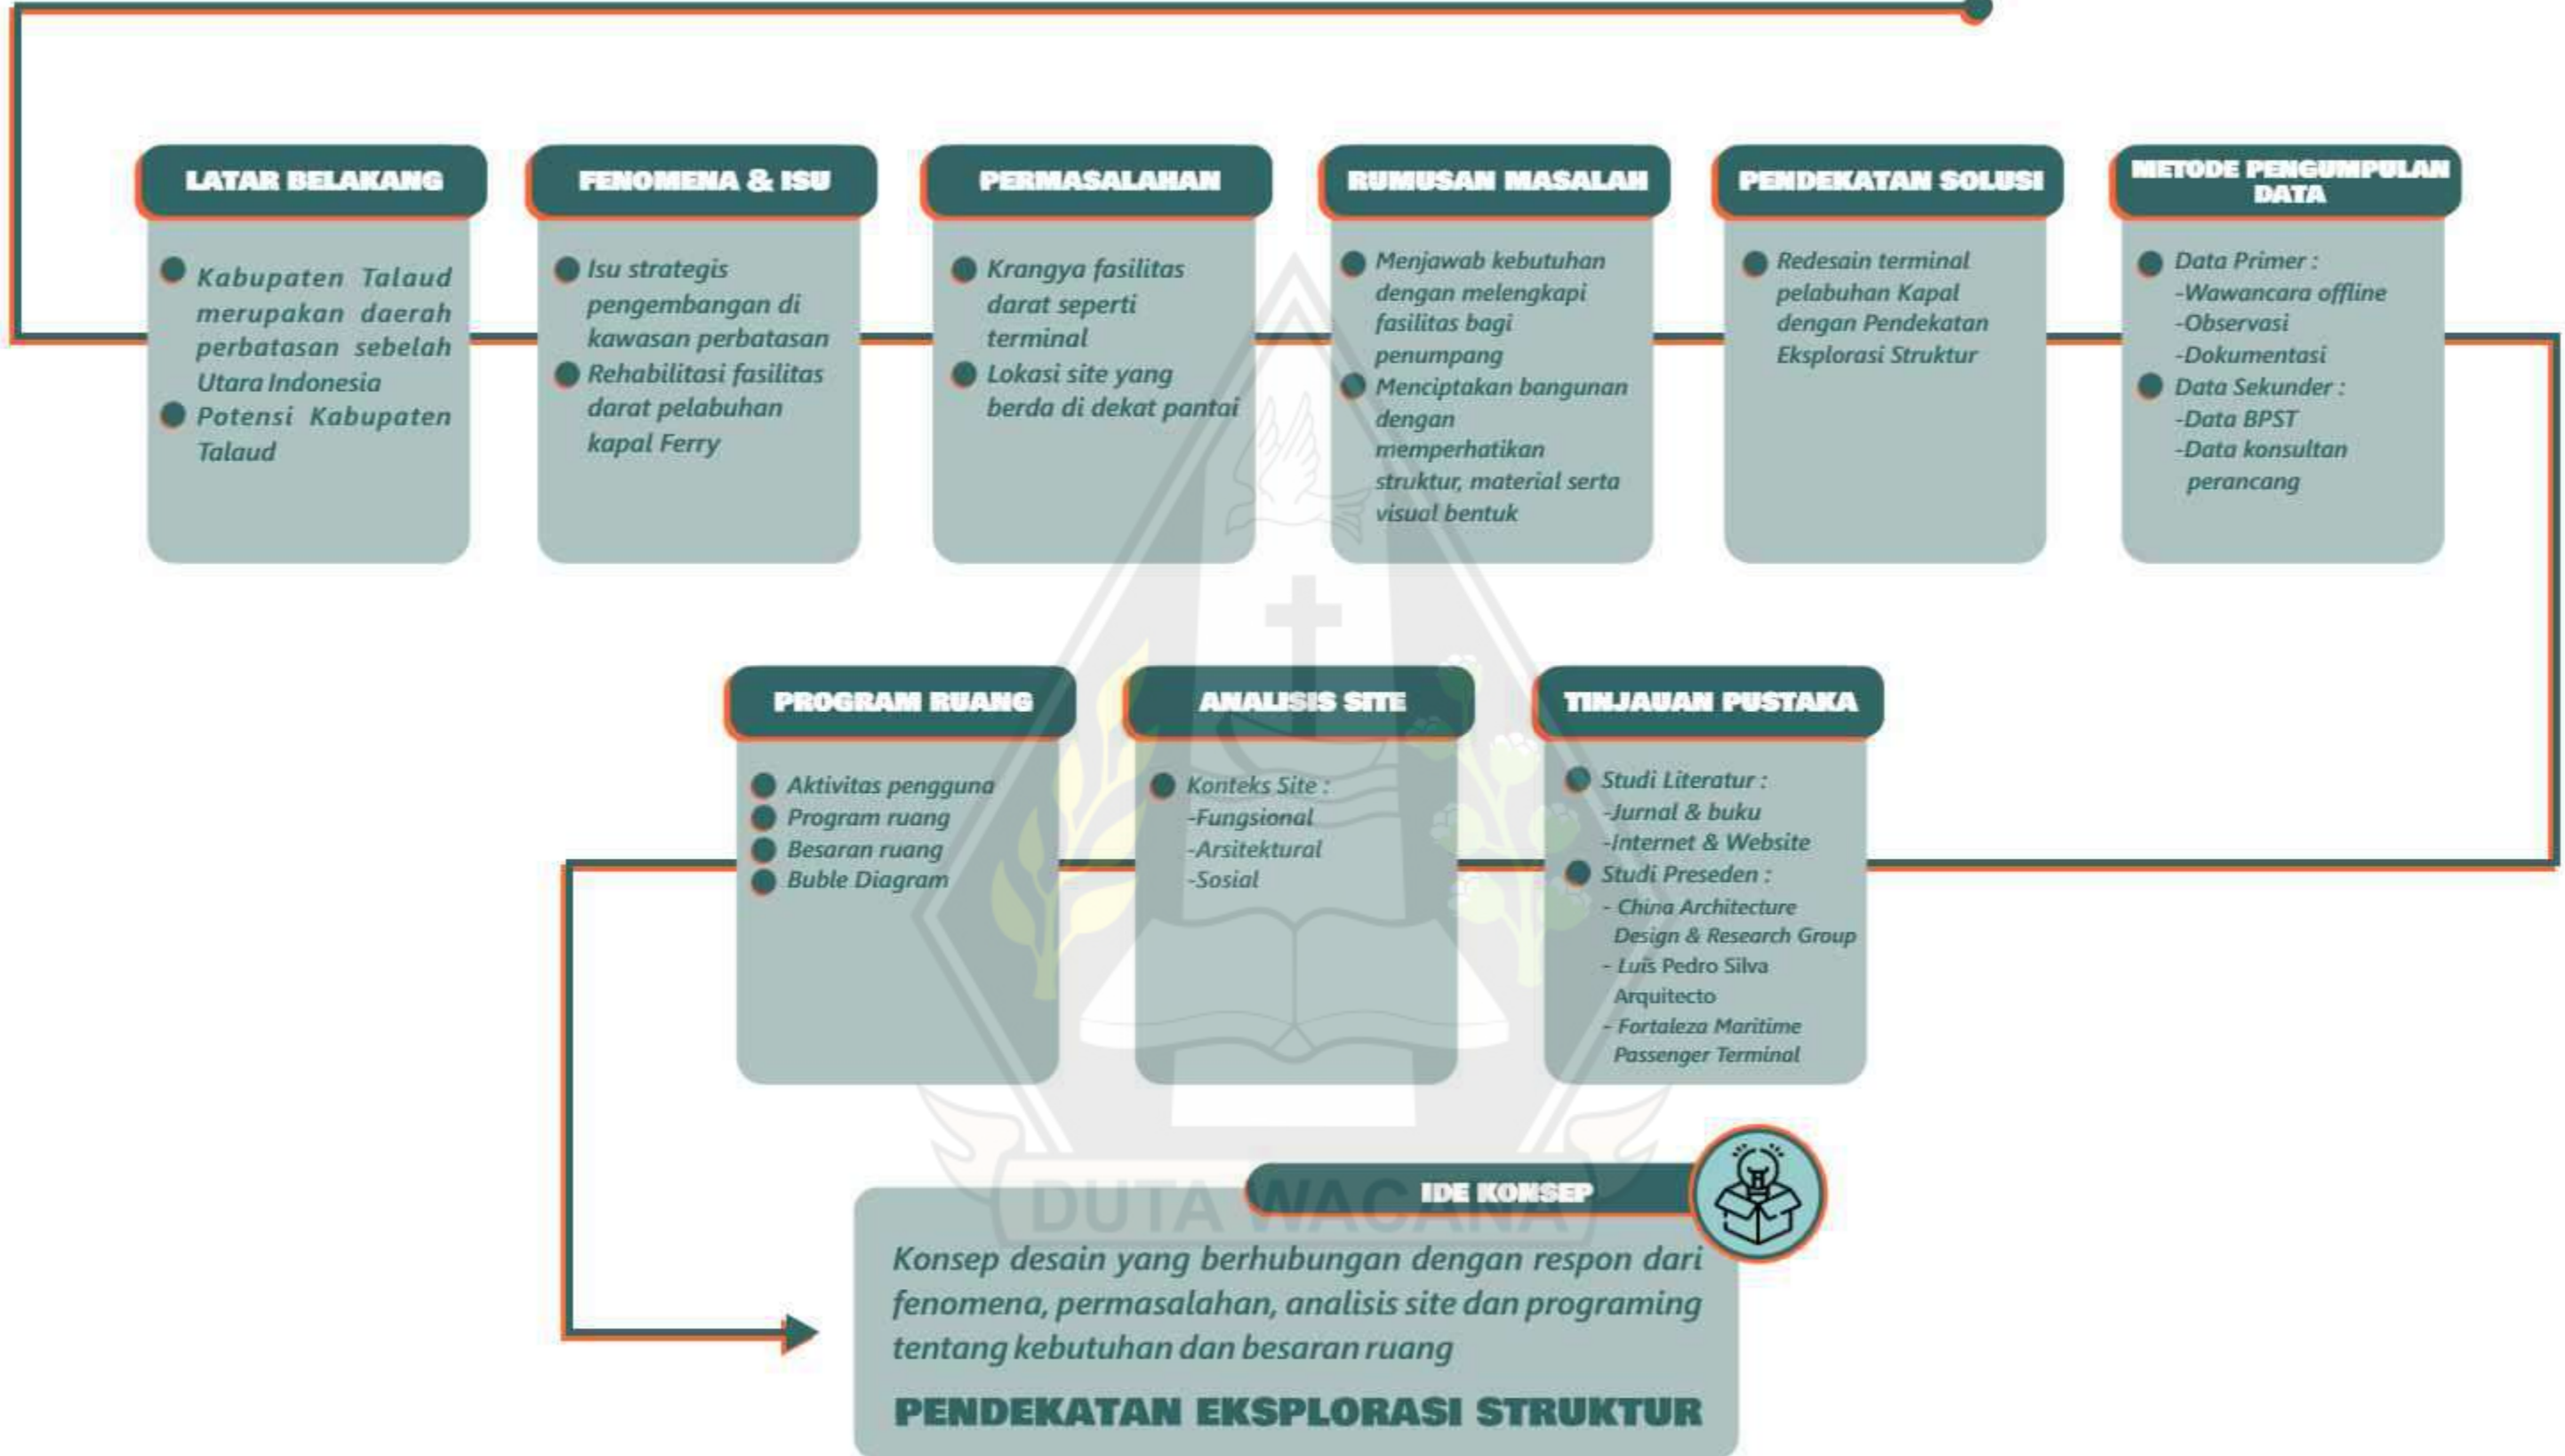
LATAR BELAKANG

Kabupaten Talaud merupakan daerah perbatasan sebelah Utara Indonesia

Potensi Kabupaten Talaud

FENOMENA & ISU

Isu strategis pengembangan di kawasan perbatasan

Rehabilitasi fasilitas darat pelabuhan kapal Ferry

PERMASALAHAN

Krangya fasilitas darat seperti terminal

Lokasi site yang berda di dekat pantai

RUMUSAN MASALAH

Menjawab kebutuhan dengan melengkapi fasilitas bagi penumpang

Menciptakan bangunan dengan memperhatikan struktur, material serta visual bentuk

PENDEKATAN SOLUSI

Redesain terminal pelabuhan Kapal dengan Pendekatan Eksplorasi Struktur

METODE PENGUMPULAN DATA

Data Primer :
-Wawancara offline
-Observasi
-Dokumentasi

Data Sekunder :
-Data BPST
-Data konsultan perancang

PROGRAM RUANG

Aktivitas pengguna
Program ruang
Besaran ruang
Buble Diagram

ANALISIS SITE

Konteks Site :
-Fungsional
-Arsitektural
-Sosial

TINJAUAN PUSTAKA

Studi Literatur :
-Jurnal & buku
-Internet & Website

Studi Preseden :
- China Architecture Design & Research Group
- Luis Pedro Silva Arquitecto
- Fortaleza Maritime Passenger Terminal

IDE KONSEP

Konsep desain yang berhubungan dengan respon dari fenomena, permasalahan, analisis site dan programing tentang kebutuhan dan besaran ruang

PENDEKATAN EKSPLORASI STRUKTUR

DUTA WACANA